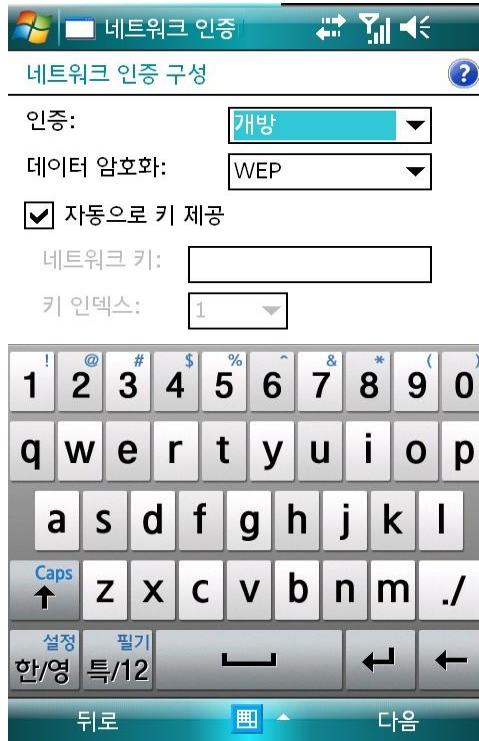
네트워크 인증

네트워크 인증 구성

인증: 개방

데이터 암호화: WEP

자동으로 키 제공

네트워크 키:

키 인덱스: 1

! 1 @ 2 # 3 $ 4 % 5 ^ 6 & 7 * 8 ( 9 ) 0

q w e r t y u i o p

a s d f g h j k l

Caps z x c v b n m ./

설정 한/영 필기 특/12

뒤로 다음